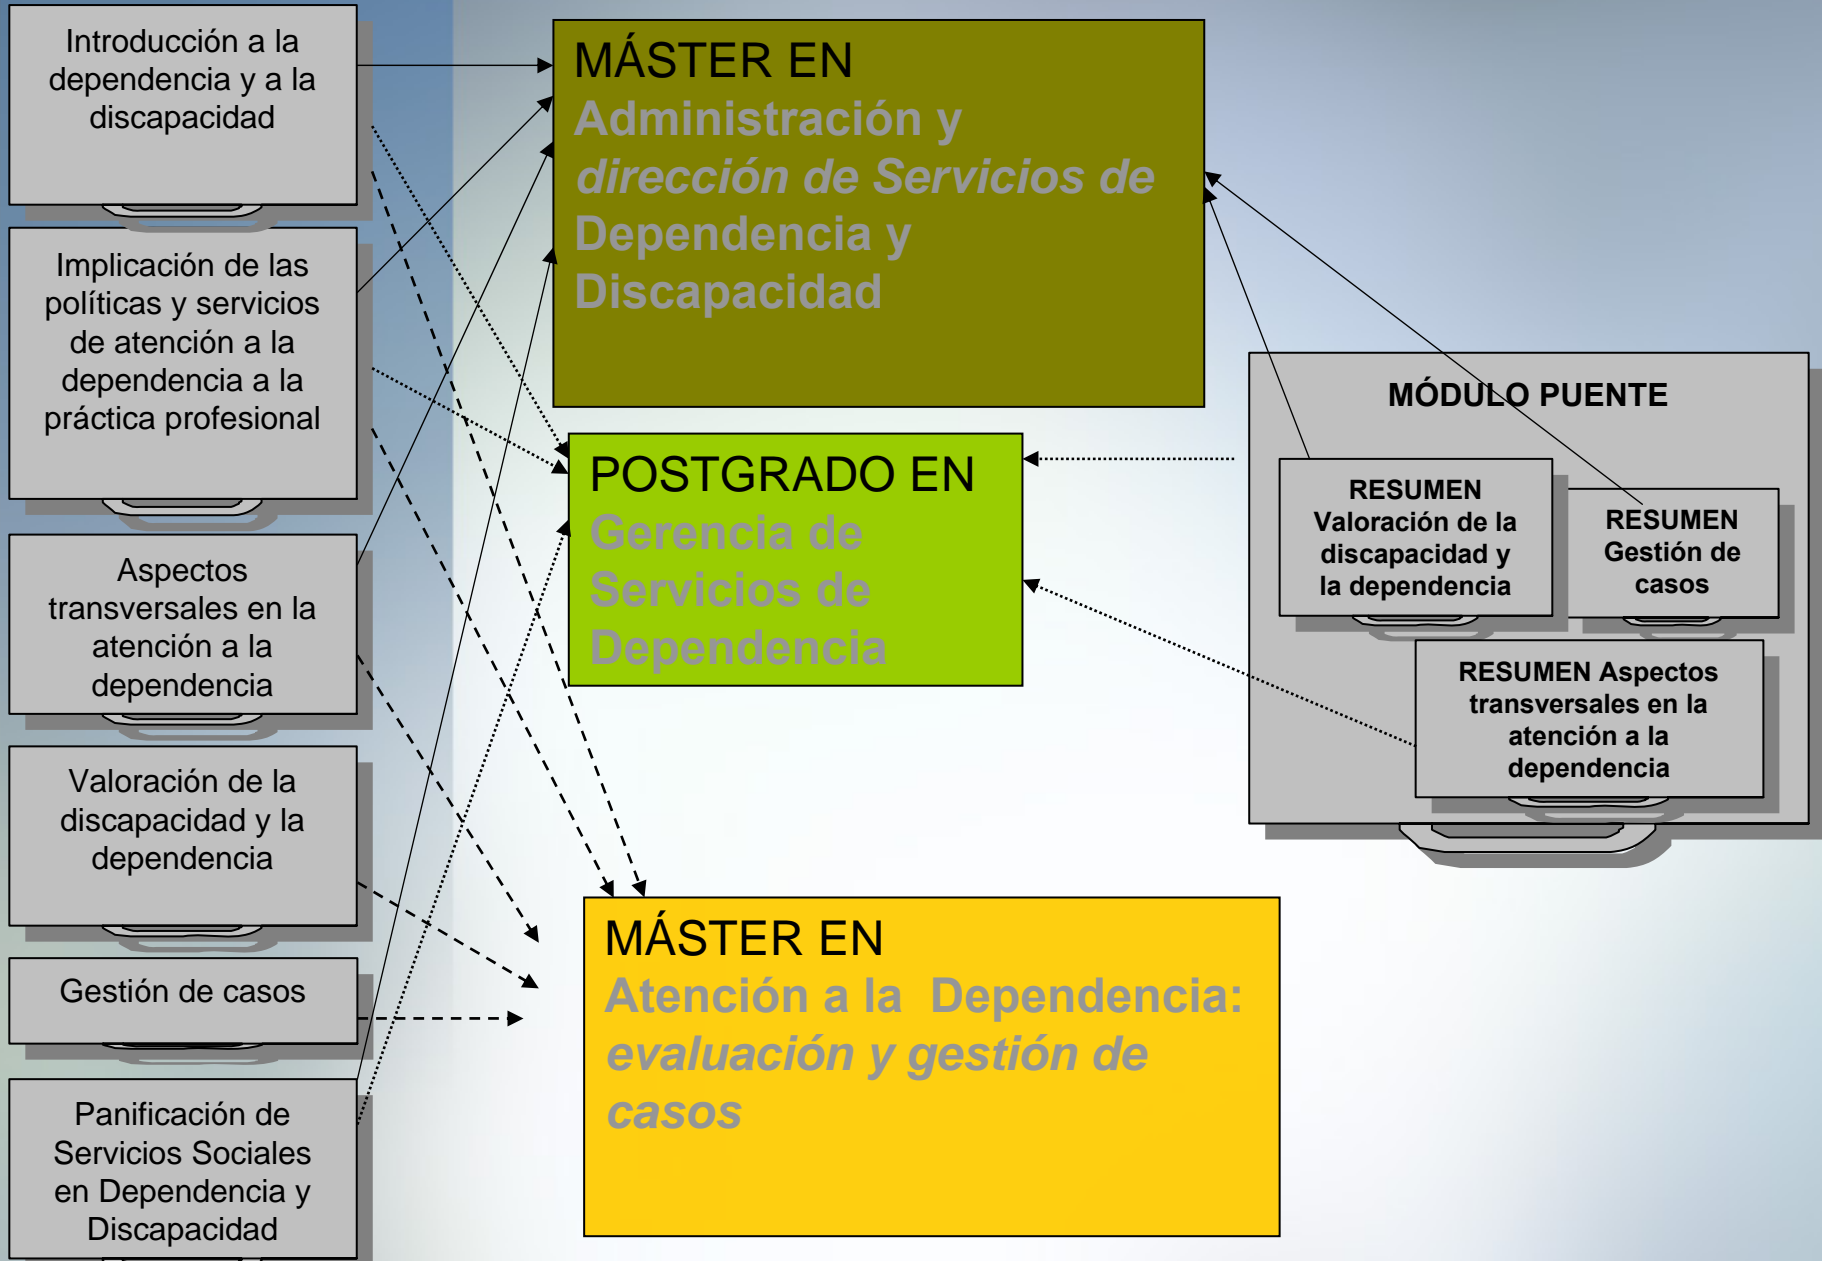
Introducción a la dependencia y a la discapacidad

Implicación de las políticas y servicios de atención a la dependencia a la práctica profesional

Aspectos transversales en la atención a la dependencia

Valoración de la discapacidad y la dependencia

Gestión de casos

Panificación de Servicios Sociales en Dependencia y Discapacidad

MÁSTER EN
Administración y *dirección de Servicios de* Dependencia y Discapacidad

POSTGRADO EN
Gerencia de Servicios de Dependencia

MÁSTER EN
Atención a la Dependencia: *evaluación y gestión de casos*

MÓDULO PUENTE

RESUMEN Valoración de la discapacidad y la dependencia

RESUMEN Gestión de casos

RESUMEN Aspectos transversales en la atención a la dependencia